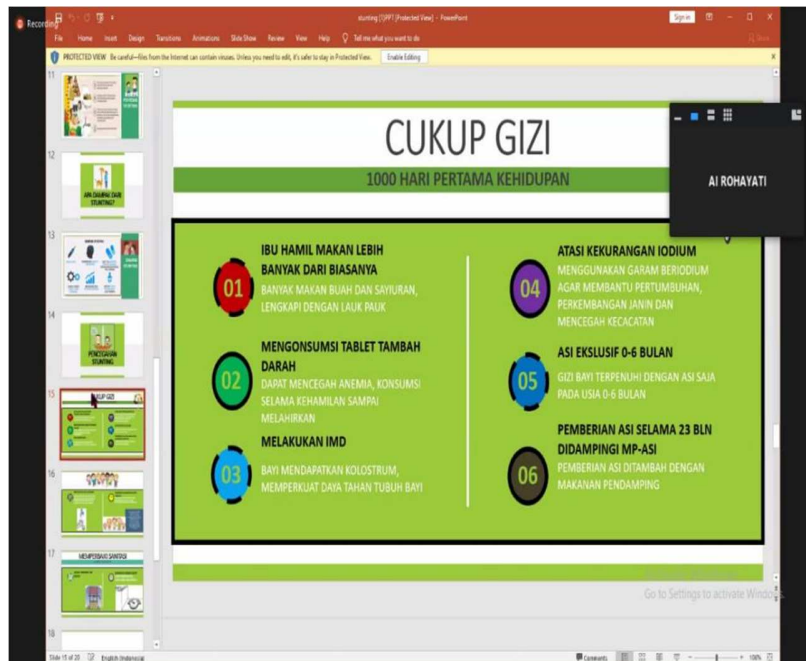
Recording

stunting [PPT] [Protected View] - PowerPoint

Sign in

File Home Insert Design Transitions Animations Slide Show Review View Help Tell me what you want to do

PROTECTED VIEW Be careful—files from the Internet can contain viruses. Unless you need to edit, it's safer to stay in Protected View. Enable Editing

11

12

APA DAMPAK DARI STUNTING?

13

14

PENCEGAHAN STUNTING

15

CUKUP GIZI

16

17

MEMPERBAIKI SANITASI

18

CUKUP GIZI

1000 HARI PERTAMA KEHIDUPAN

AI ROHAYATI

01

IBU HAMIL MAKAN LEBIH BANYAK DARI BIASANYA

BANYAK MAKAN BUAH DAN SAYURAN, LENGKAPI DENGAN LAUK PAUK

02

MENGONSUMSI TABLET TAMBAH DARAH

DAPAT MENCEGAH ANEMIA, KONSUMSI SELAMA KEHAMILAN SAMPAI MELAHIRKAN

03

MELAKUKAN IMD

BAYI MENDAPATKAN KOLOSTRUM, MEMPERKUAT DAYA TAHAN TUBUH BAYI

04

ATASI KEKURANGAN IODIUM

MENGGUNAKAN GARAM BERIODIUM AGAR MEMBANTU PERTUMBUHAN, PERKEMBANGAN JANIN DAN MENCEGAH KECACATAN

05

ASI EKSLUSIF 0-6 BULAN

GIZI BAYI TERPENUHI DENGAN ASI SAJA PADA USIA 0-6 BULAN

06

PEMBERIAN ASI SELAMA 23 BLN DIDAMPINGI MP-ASI

PEMBERIAN ASI DITAMBAH DENGAN MAKANAN PENDAMPING

Go to Settings to activate Windows.

Slide 15 of 20 English (Indonesia) Comments 100%